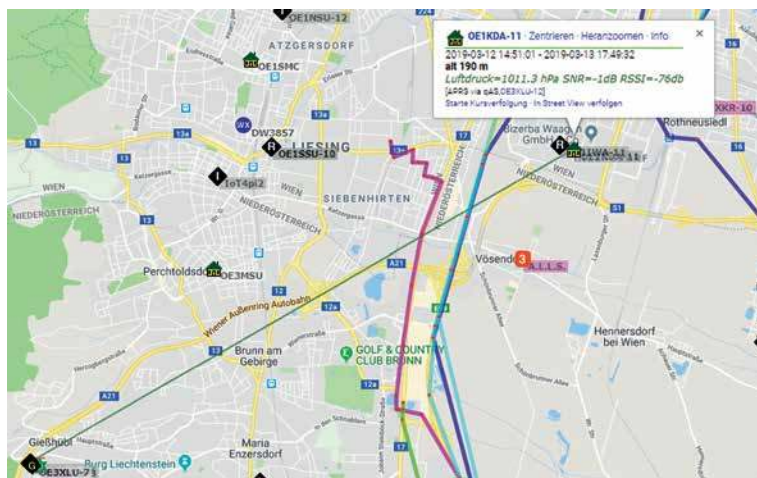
OE1NSU-12
ATZGERSDORF
OE1SMC
DW3857
LIESING
OE1SSU-10
IoT4pi2
WIEN
NIEDERÖSTERREICH
SIEBENHIRTEN
WIEN
NIEDERÖSTERREICH
Perchtoldsdorf
OE3MSU
Wiener Außenring Autobahn
Brunn am Gebirge
GOLF & COUNTRY CLUB BRUNN
Maria Enzersdorf
Gießhübl
Burg Liechtenstein
OE3XLU-71
Vösendorf
A.L.L.S.
Hennersdorf bei Wien
Rothneusiedl
XKR-10
Bizerba Waagen GmbH
OE1KDA-11 · Zentrieren · Heranzoomen · Info
2019-03-12 14:51:01 - 2019-03-13 17:49:32
alt 190 m
Luftdruck=1011.3 hPa SNR=-1dB RSSI=-76db
[APRS via qAS,OE3XLU-12]
Starte Kursverfolgung · In Street View verfolgen
13
13a
13a
13
A21
A21
12a
12a
17
17
51
16
S1